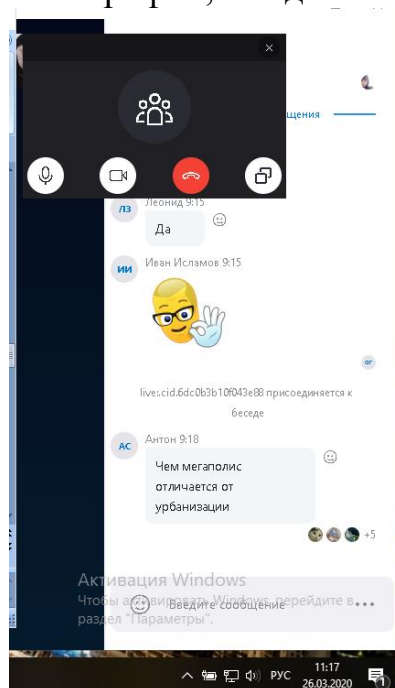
×

щения

ЛЗ Леонид 9:15
Да

ИИ Иван Исламов 9:15

live:.cid.6dc0b3b10f043e88 присоединяется к беседе

АС Антон 9:18
Чем мегаполис отличается от урбанизации

+5

Активация Windows
Чтобы активировать Windows, перейдите в раздел "Параметры".

Введите сообщение

РУС 11:17 26.03.2020